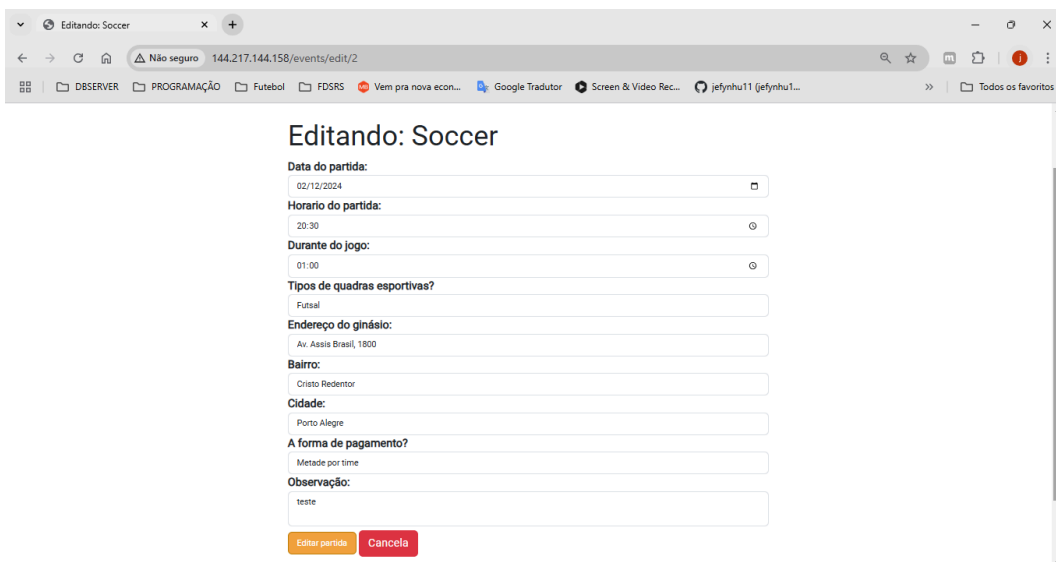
Editando: Soccer
Não seguro 144.217.144.158/events/edit/2
DBSERVER PROGRAMAÇÃO Futebol FDSRS Vem pra nova econ... Google Tradutor Screen & Video Rec... jefynhu11 (jefynhu1... Todos os favoritos

Editando: Soccer

Data do partida:
02/12/2024

Horario do partida:
20:30

Durante do jogo:
01:00

Tipos de quadras esportivas?
Futsal

Endereço do ginásio:
Av. Assis Brasil, 1800

Bairro:
Cristo Redentor

Cidade:
Porto Alegre

A forma de pagamento?
Metade por time

Observação:
teste

Editar partida Cancela